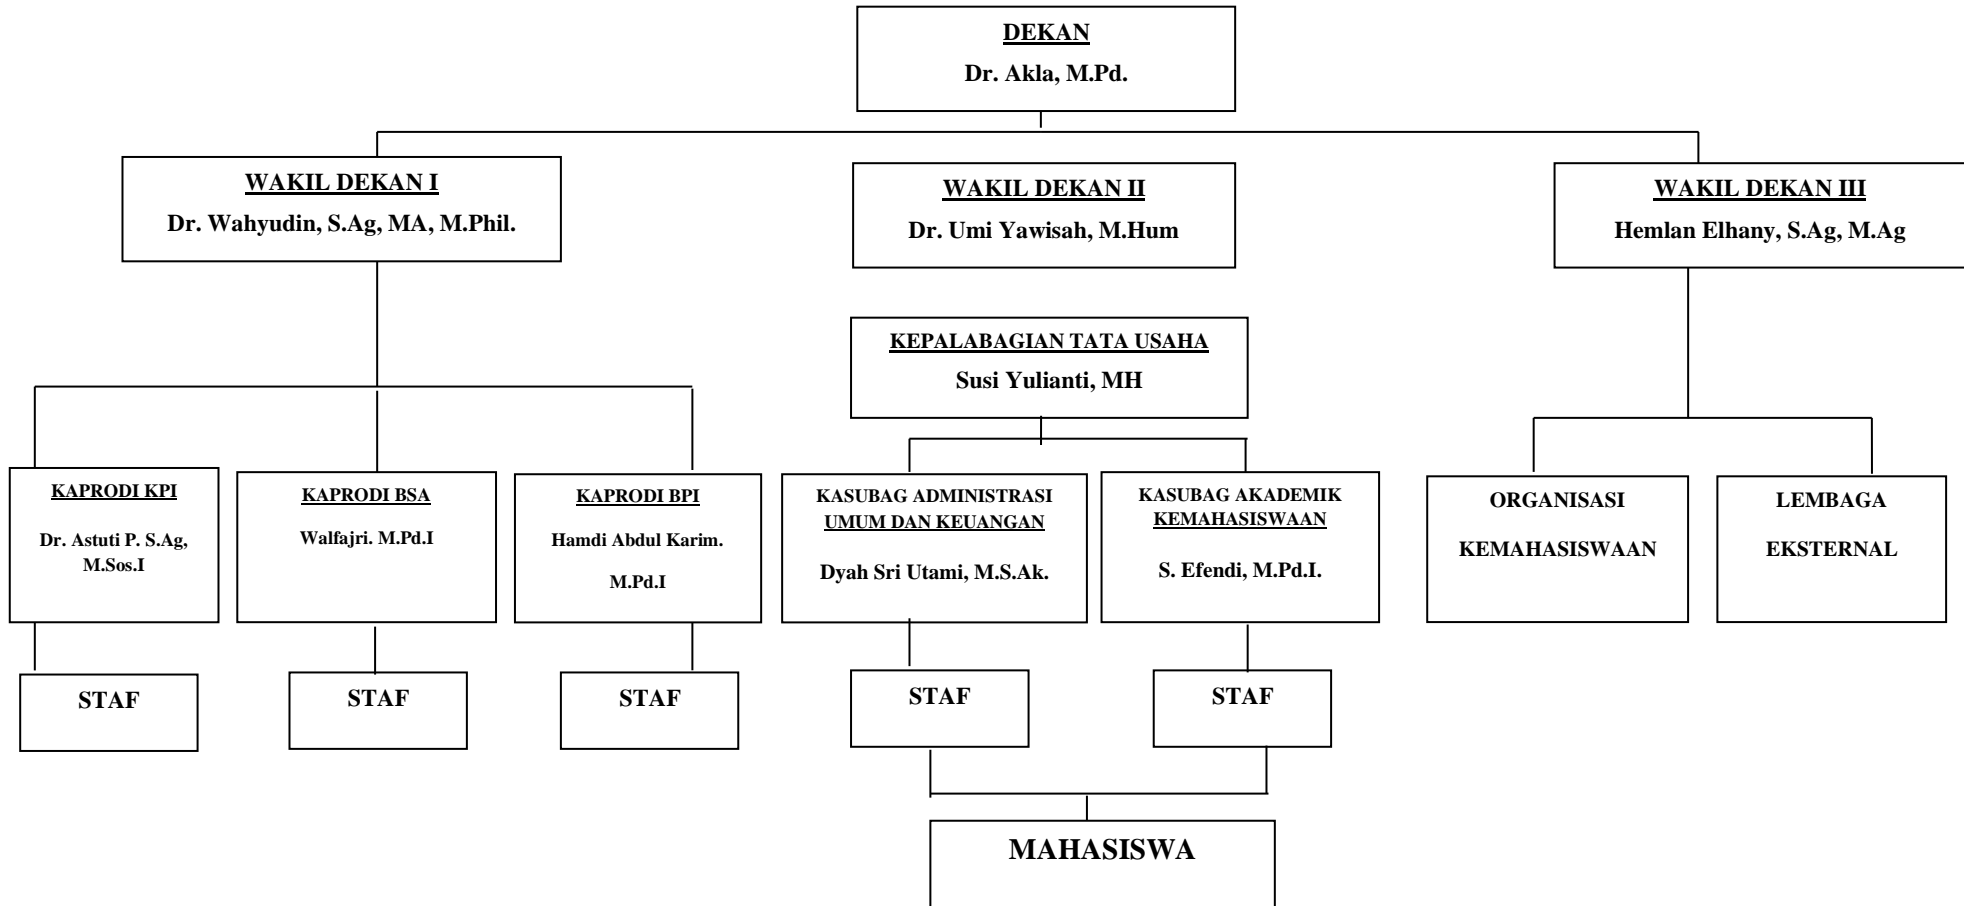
DEKAN
Dr. Akla, M.Pd.

WAKIL DEKAN I
Dr. Wahyudin, S.Ag, MA, M.Phil.

WAKIL DEKAN II
Dr. Umi Yawisah, M.Hum

WAKIL DEKAN III
Hemlan Elhany, S.Ag, M.Ag

KEPALABAGIAN TATA USAHA
Susi Yulianti, MH

KAPRODI KPI
Dr. Astuti P. S.Ag, M.Sos.I

KAPRODI BSA
Walfajri. M.Pd.I

KAPRODI BPI
Hamdi Abdul Karim. M.Pd.I

KASUBAG ADMINISTRASI UMUM DAN KEUANGAN
Dyah Sri Utami, M.S.Ak.

KASUBAG AKADEMIK KEMAHASISWAAN
S. Efendi, M.Pd.I.

ORGANISASI KEMAHASISWAAN

LEMBAGA EKSTERNAL

STAF

STAF

STAF

STAF

STAF

MAHASISWA